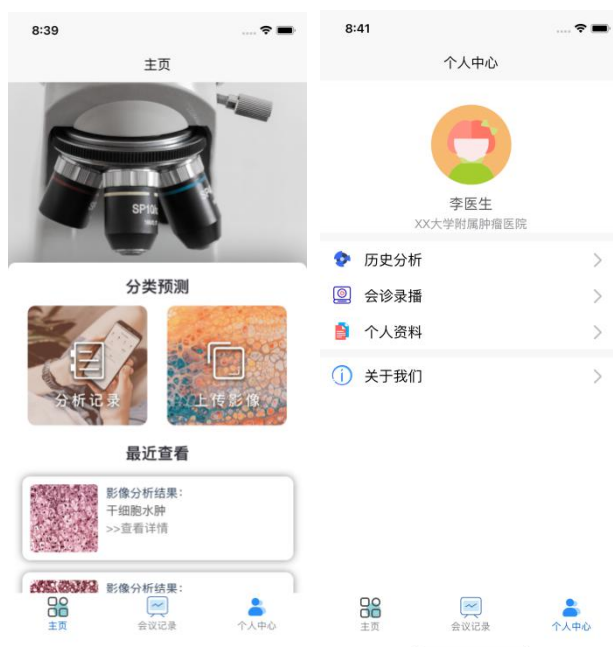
8:39

主页

SP10

分类预测

分析记录

上传影像

最近查看

影像分析结果：
干细胞水肿
>>查看详情

影像分析结果：

主页
会议记录
个人中心

8:41

个人中心

李医生
XX大学附属肿瘤医院

历史分析
会诊录播
个人资料

关于我们

主页
会议记录
个人中心